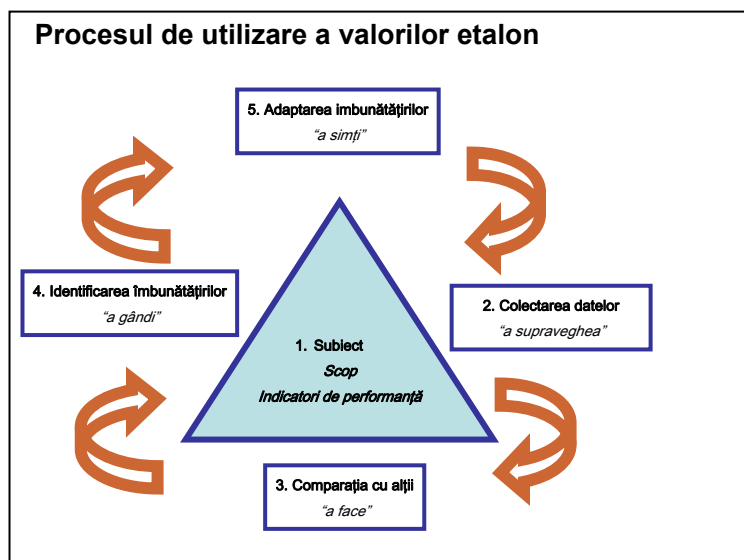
Procesul de utilizare a valorilor etalon

5. Adaptarea imbunătățirilor
"a simți"

4. Identificarea îmbunătățirilor
"a gândi"

2. Colectarea datelor
"a supraveghea"

1. Subiect
Scop
Indicatori de performanță

3. Comparația cu alții
"a face"